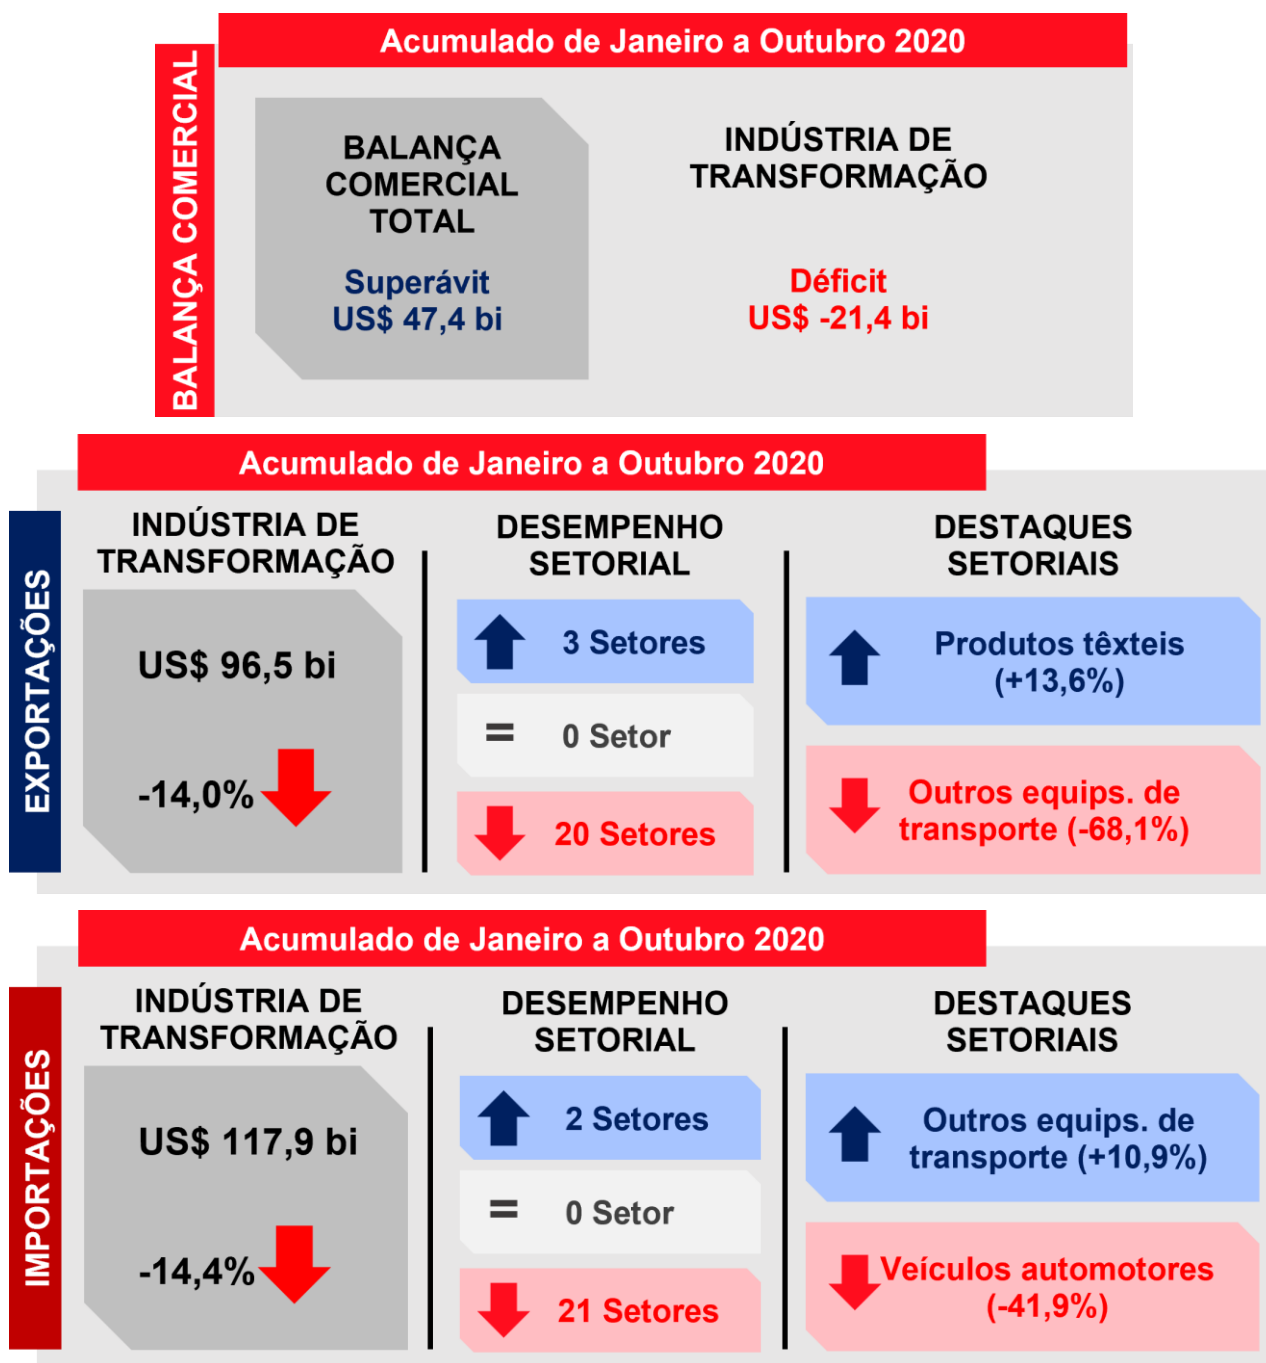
BALANÇA COMERCIAL

Acumulado de Janeiro a Outubro 2020

BALANÇA COMERCIAL TOTAL

Superávit
US$ 47,4 bi

INDÚSTRIA DE TRANSFORMAÇÃO

Déficit
US$ -21,4 bi

EXPORTAÇÕES

Acumulado de Janeiro a Outubro 2020

INDÚSTRIA DE TRANSFORMAÇÃO

US$ 96,5 bi

-14,0%

DESEMPENHO SETORIAL

3 Setores

=

0 Setor

20 Setores

DESTAQUES SETORIAIS

Produtos têxteis (+13,6%)

Outros equips. de transporte (-68,1%)

IMPORTAÇÕES

Acumulado de Janeiro a Outubro 2020

INDÚSTRIA DE TRANSFORMAÇÃO

US$ 117,9 bi

-14,4%

DESEMPENHO SETORIAL

2 Setores

=

0 Setor

21 Setores

DESTAQUES SETORIAIS

Outros equips. de transporte (+10,9%)

Veículos automotores (-41,9%)